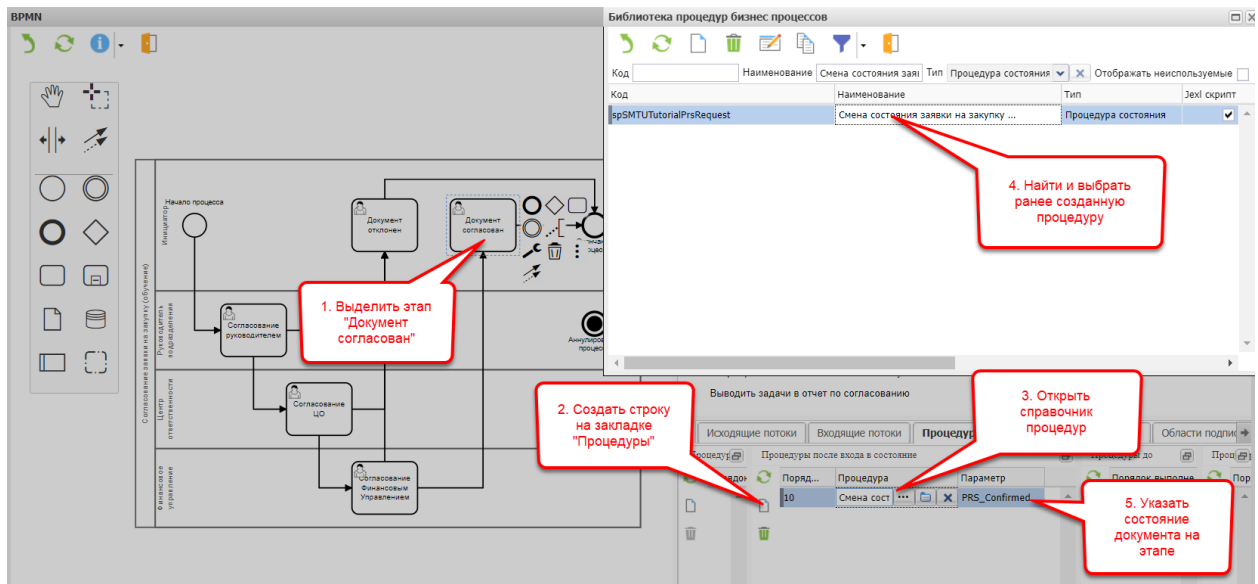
BPMN

Библиотека процедур бизнес процессов

Код
Наименование Смена состояния заяв
Тип Процедура состояния
Отображать неиспользуемые

| Код | Наименование | Тип | Jexl скрипт |
|---|---|---|---|
| spSMTUTutorialPrsRequest | Смена состояния заявки на закупку ... | Процедура состояния | ✔ |

4. Найти и выбрать ранее созданную процедуру

Согласование заявки на закупку (обучение)

Инициатор
Руководитель подразделения
Центр ответственности
Финансовое управление

Начало процесса
Документ отклонен
Документ согласован
Согласование руководителем
Согласование ЦО
Согласование Финансовым Управлением
Аннулиров процесс

1. Выделить этап "Документ согласован"

Выводить задачи в отчет по согласованию

Исходящие потоки
Входящие потоки
Процедуры
Области подпис

Процедуры
Процедуры после входа в состояние
Процедуры до

| Поряд... | Процедура | Параметр |
|---|---|---|
| 10 | Смена сост | PRS_Confirmed |

Порядок выполне

2. Создать строку на закладке "Процедуры"

3. Открыть справочник процедур

5. Указать состояние документа на этапе